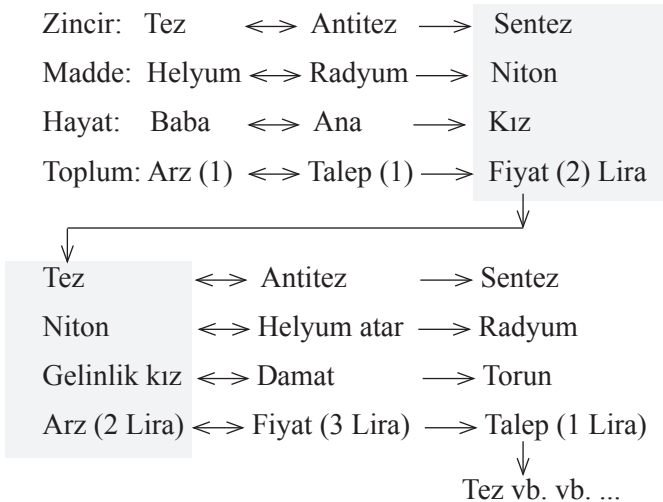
Zincir: Tez $\longleftrightarrow$ Antitez $\longrightarrow$ Sentez
Madde: Helyum $\longleftrightarrow$ Radyum $\longrightarrow$ Niton
Hayat: Baba $\longleftrightarrow$ Ana $\longrightarrow$ Kız
Toplum: Arz (1) $\longleftrightarrow$ Talep (1) $\longrightarrow$ Fiyat (2) Lira

Tez $\longleftrightarrow$ Antitez $\longrightarrow$ Sentez
Niton $\longleftrightarrow$ Helyum atar $\longrightarrow$ Radyum
Gelinlik kız $\longleftrightarrow$ Damat $\longrightarrow$ Torun
Arz (2 Lira) $\longleftrightarrow$ Fiyat (3 Lira) $\longrightarrow$ Talep (1 Lira)
Tez vb. vb. ...